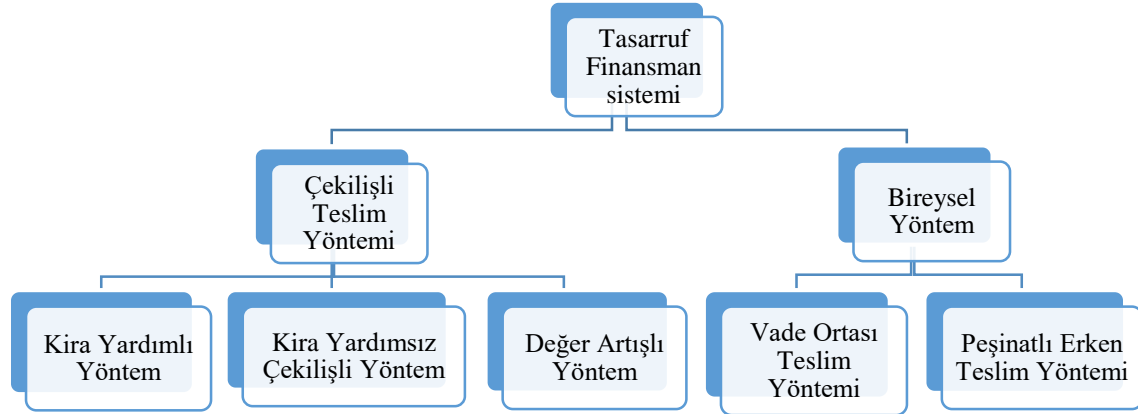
Tasarruf Finansman sistemi

Çekilişli Teslim Yöntemi

Bireysel Yöntem

Kira Yardımlı Yöntem

Kira Yardımsız Çekilişli Yöntem

Değer Artışlı Yöntem

Vade Ortası Teslim Yöntemi

Peşinatlı Erken Teslim Yöntemi